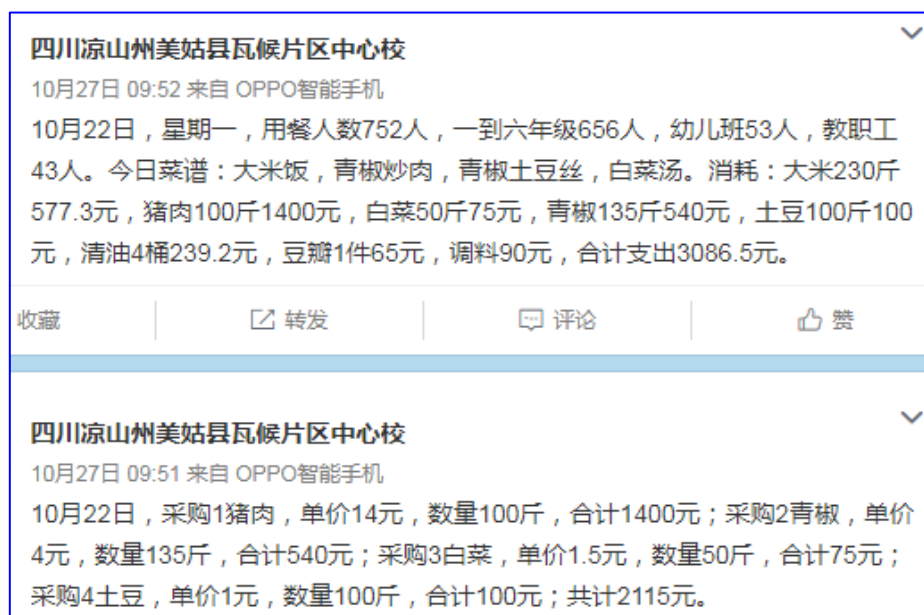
四川凉山州美姑县瓦候片区中心校
10月27日 09:52 来自 OPPO智能手机
10月22日，星期一，用餐人数752人，一到六年级656人，幼儿班53人，教职工43人。今日菜谱：大米饭，青椒炒肉，青椒土豆丝，白菜汤。消耗：大米230斤577.3元，猪肉100斤1400元，白菜50斤75元，青椒135斤540元，土豆100斤100元，清油4桶239.2元，豆瓣1件65元，调料90元，合计支出3086.5元。

收藏 转发 评论 赞

四川凉山州美姑县瓦候片区中心校
10月27日 09:51 来自 OPPO智能手机
10月22日，采购1猪肉，单价14元，数量100斤，合计1400元；采购2青椒，单价4元，数量135斤，合计540元；采购3白菜，单价1.5元，数量50斤，合计75元；采购4土豆，单价1元，数量100斤，合计100元；共计2115元。